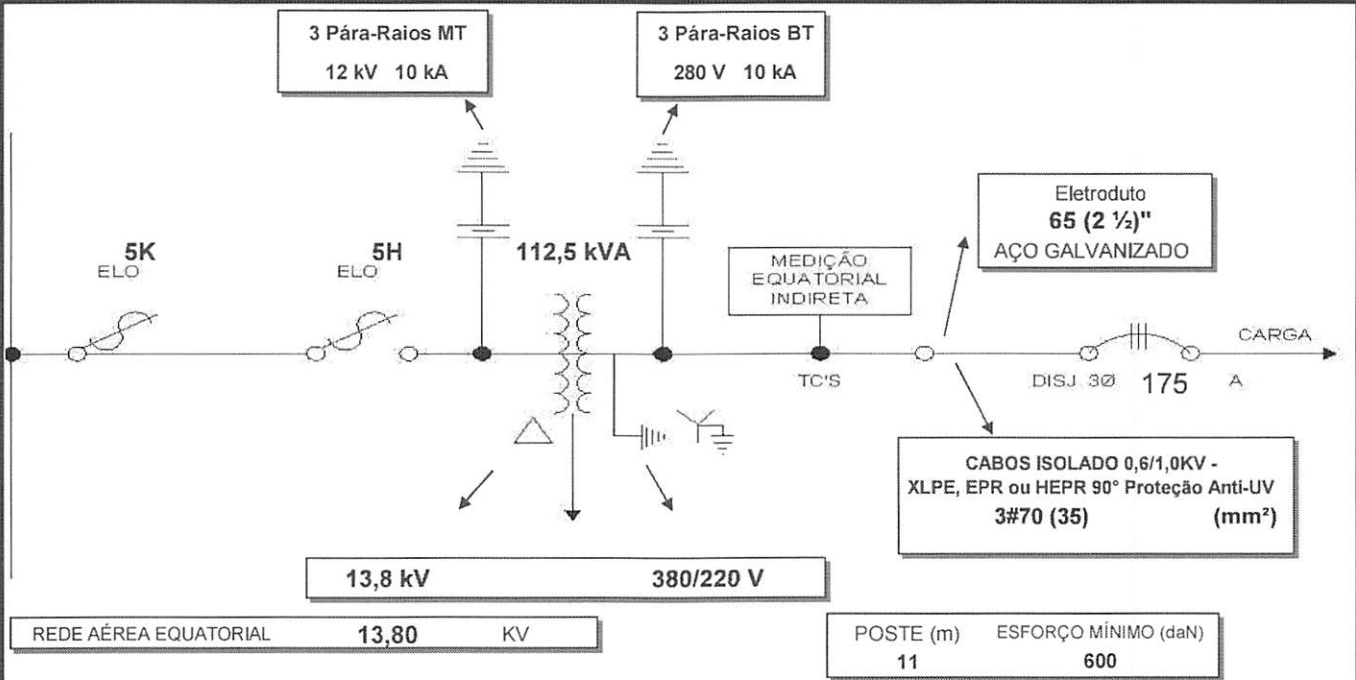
3 Pára-Raios MT
12 kV 10 kA

3 Pára-Raios BT
280 V 10 kA

Eletroduto
65 (2 ½)"
AÇO GALVANIZADO

5K
ELO

5H
ELO

112,5 kVA

MEDIÇÃO
EQUATORIAL
INDIRETA

CARGA

TC'S

DISJ. 3Ø 175 A

CABOS ISOLADO 0,6/1,0KV -
XLPE, EPR ou HEPR 90° Proteção Anti-UV
3#70 (35) (mm²)

13,8 kV 380/220 V

REDE AÉREA EQUATORIAL 13,80 KV

POSTE (m) ESFORÇO MÍNIMO (daN)
11 600